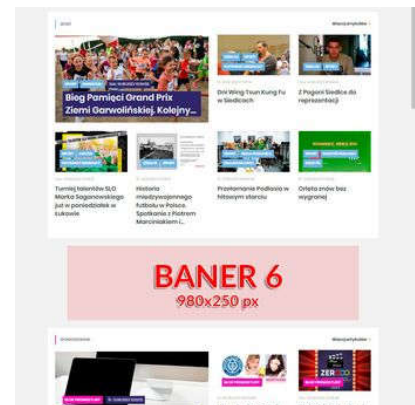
Sport

Więcej artykułów

Bieg Pamięci Grand Prix Ziemi Garwolińskiej. Kolejny...

Dni Wing Tsun Kung Fu w Siedlcach

Z Pogoni Siedlce do reprezentacji

Turniej talentów SLO Marka Saganowskiego już w poniedziałek w sukcesie

Historia międzywojennego futbolu w Polsce. Spotkanie z Piotrem Marcinkiem i...

Przełamanie Podlasia w hitowym starciu

Orlęta znów bez wygranej

BANER 6
980x250 px

Więcej artykułów

ZER